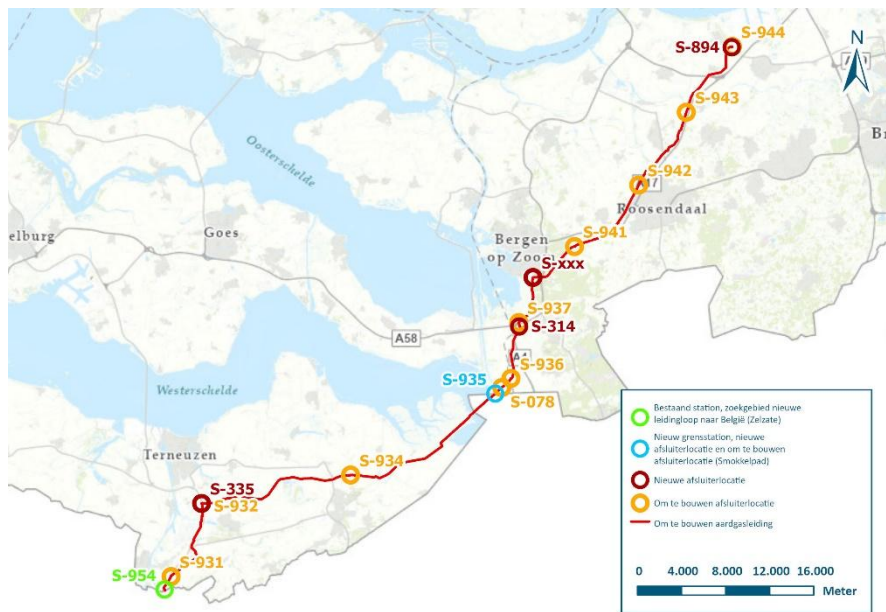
S-894
S-944
N
S-943
Oosterschelde
S-942
Roosendaal
elburg
Goes
Bergen op Zoom
S-941
S-XXX
S-937
S-314
A58
S-936
S-935
S-078
Westerschelde
Terneuzen
S-934
S-335
S-932
S-931
S-954
Bestaand station, zoekgebied nieuwe leidingloop naar België (Zelzate)
Nieuw grensstation, nieuwe afsluiterlocatie en om te bouwen afsluiterlocatie (Smokkelpad)
Nieuwe afsluiterlocatie
Om te bouwen afsluiterlocatie
Om te bouwen aardgasleiding
0 4.000 8.000 12.000 16.000
Meter